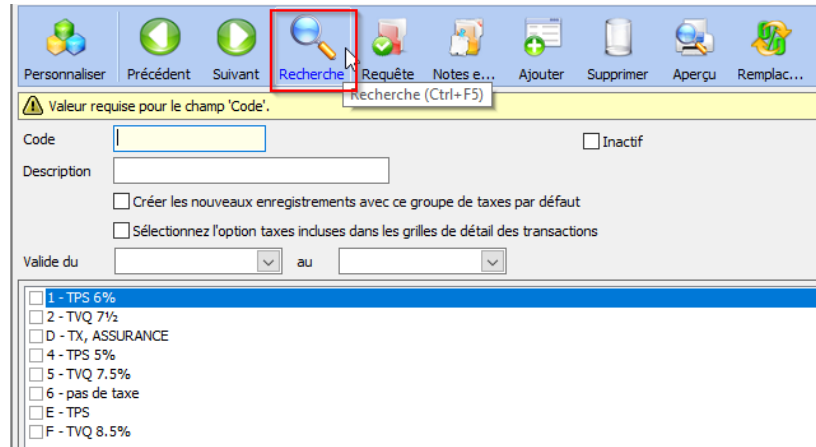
Personnaliser | Précédent | Suivant | Recherche | Requête | Notes e... | Ajouter | Supprimer | Aperçu | Remplac...

Recherche (Ctrl+F5)

Valeur requise pour le champ 'Code'.

Code

Inactif

Description

Créer les nouveaux enregistrements avec ce groupe de taxes par défaut

Sélectionnez l'option taxes incluses dans les grilles de détail des transactions

Valide du

au

1 - TPS 6%
2 - TVQ 7½
D - TX, ASSURANCE
4 - TPS 5%
5 - TVQ 7.5%
6 - pas de taxe
E - TPS
F - TVQ 8.5%